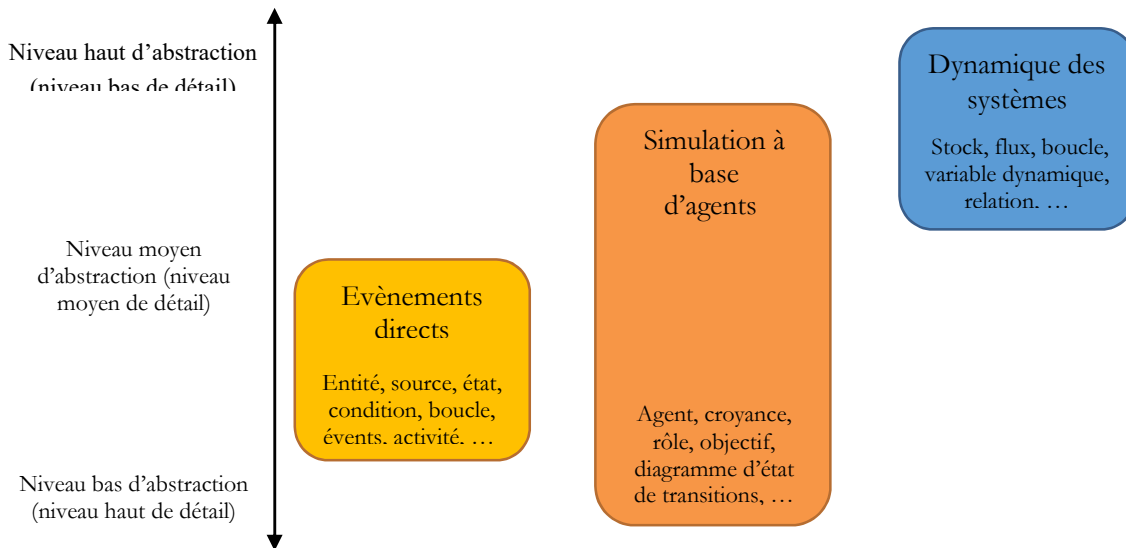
Niveau haut d'abstraction (niveau bas de détail)

Niveau moyen d'abstraction (niveau moyen de détail)

Niveau bas d'abstraction (niveau haut de détail)

Evènements directs

Entité, source, état, condition, boucle, évents. activité. …

Simulation à base d'agents

Agent, croyance, rôle, objectif, diagramme d'état de transitions, …

Dynamique des systèmes

Stock, flux, boucle, variable dynamique, relation. …